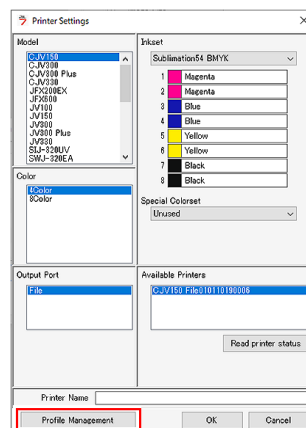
Printer Settings

Model
CJV150
CJV300
CJV300 Plus
CJV330
JFX200EX
JFX500
JV100
JV150
JV300
JV300 Plus
JV330
SIJ-320UV
SWJ-320EA

Inkset
Sublimation54 BMYK
1 Magenta
2 Magenta
3 Blue
4 Blue
5 Yellow
6 Yellow
7 Black
8 Black

Color
4Color
8Color

Special Colorset
Unused

Output Port
File

Available Printers
CJV150 File010110190006

Read printer status

Printer Name

Profile Management
OK
Cancel